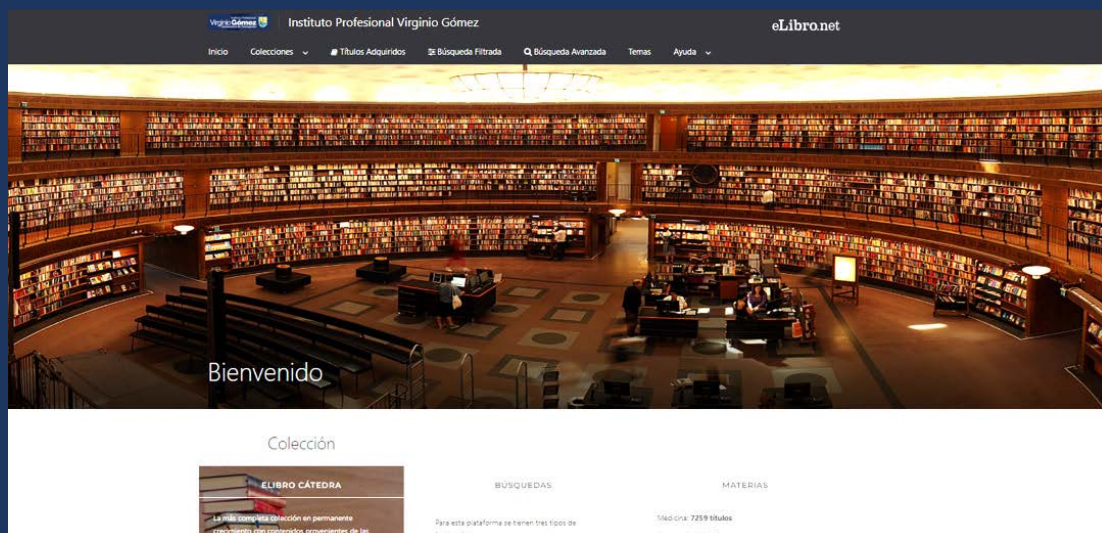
Virginio Gómez

Instituto Profesional Virginio Gómez

eLibro.net

Inicio Colecciones Títulos Adquiridos Búsqueda Filtrada Búsqueda Avanzada Temas Ayuda

Bienvenido

Colección

ELIBRO CÁTEDRA

La más completa colección en permanente crecimiento con contenidos provenientes de las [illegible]

BÚSQUEDAS

Para esta plataforma se tienen tres tipos de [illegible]

MATERIAS

Medicina: 7259 títulos